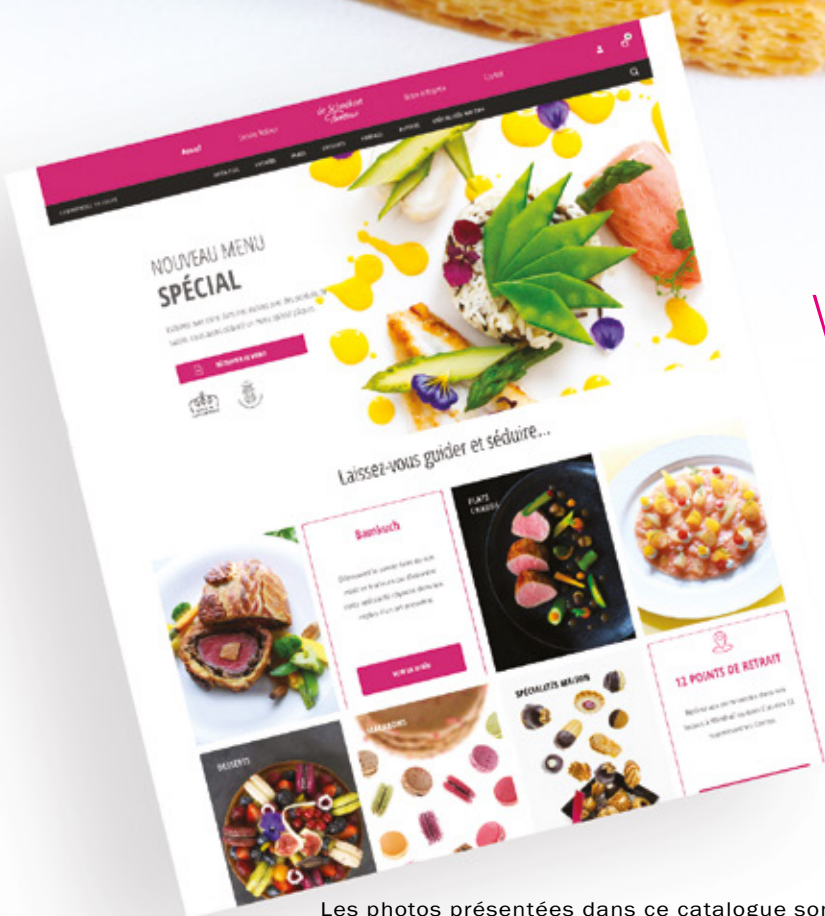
Accueil
Service Traiteur
Le Schmidt Traiteur
Notre entreprise
Contact

NOUVEAU MENU
SPÉCIAL

Laissez-vous guider et séduire...

Baeckeoffe

PLATS CHAUDS

12 POINTS DE RETRAIT

DESSERTS

MACARONS

SPÉCIALITÉS MAISON

Les photos présentées dans ce catalogue so